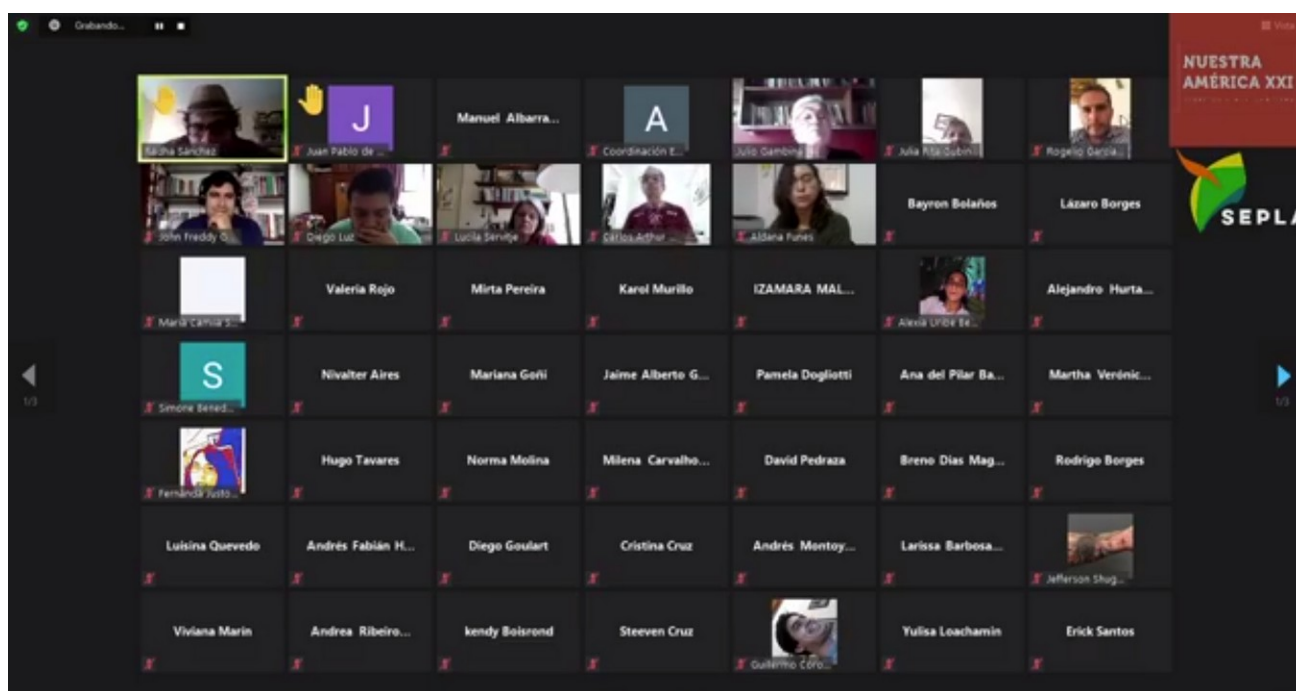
Grabando...

Vista

NUESTRA AMÉRICA XXI

SEPLA

Rasha Sanchez
J
Juan Pablo de ...
Manuel Albarra...
A
Coordinación E...
Julio Gambina
Julia Rita Dubini
Rogelio Garcia...

John Freddy G...
Diego Luz
Lucila Servetje
Carlos Arthur ...
Aldana Funes
Bayron Bolaños
Lázaro Borges

Maria Camila S...
Valeria Rojo
Mirta Pereira
Karol Murillo
IZAMARA MAL...
Alexia Uribe Be...
Alejandro Hurta...

S
Simone Bened...
Nivalter Aires
Mariana Goñi
Jaime Alberto G...
Pamela Dogliotti
Ana del Pilar Ba...
Martha Verónic...

Fernanda Justo...
Hugo Tavares
Norma Molina
Milena Carvalho...
David Pedraza
Breno Dias Mag...
Rodrigo Borges

Luisina Quevedo
Andrés Fabián H...
Diego Goulart
Cristina Cruz
Andrés Montoy...
Larissa Barbosa...
Jefferson Shug...

Viviana Marin
Andrea Ribeiro...
kendy Boisrond
Steeven Cruz
Guillermo Coro...
Yulisa Loachamin
Erick Santos

1/3
1/3